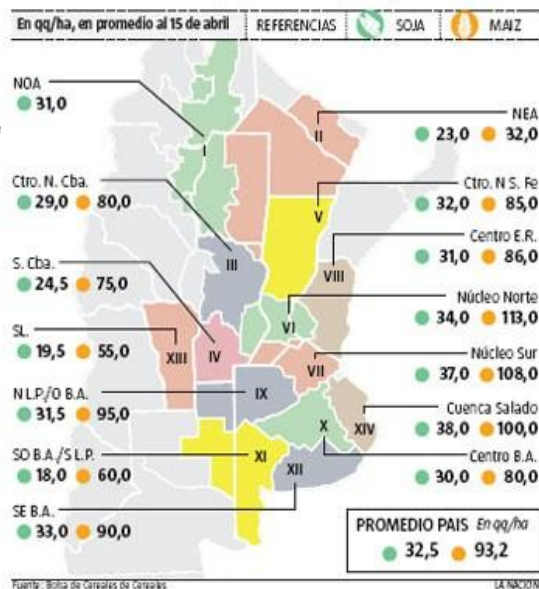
En qq/ha, en promedio al 15 de abril | REFERENCIAS | SOJA | MAIZ

NOA
31,0

I

NEA
II
23,0 32,0

Ctro. N. Cba.
29,0 80,0

Ctro. N S. Fe
V
32,0 85,0

III

Centro E.R.
VIII
31,0 86,0

S. Cba.
24,5 75,0

Núcleo Norte
VI
34,0 113,0

SL.
19,5 55,0
XIII
IV

Núcleo Sur
VII
37,0 108,0

N L.P./O B.A.
31,5 95,0
IX

Cuenca Salado
XIV
38,0 100,0

X
Centro B.A.
30,0 80,0

SO B.A./S L.P.
18,0 60,0
XI
XII

SE B.A.
33,0 90,0

PROMEDIO PAIS En qq/ha
32,5 93,2

Fuente: Bolsa de Cereales de Cereales
LA NACION